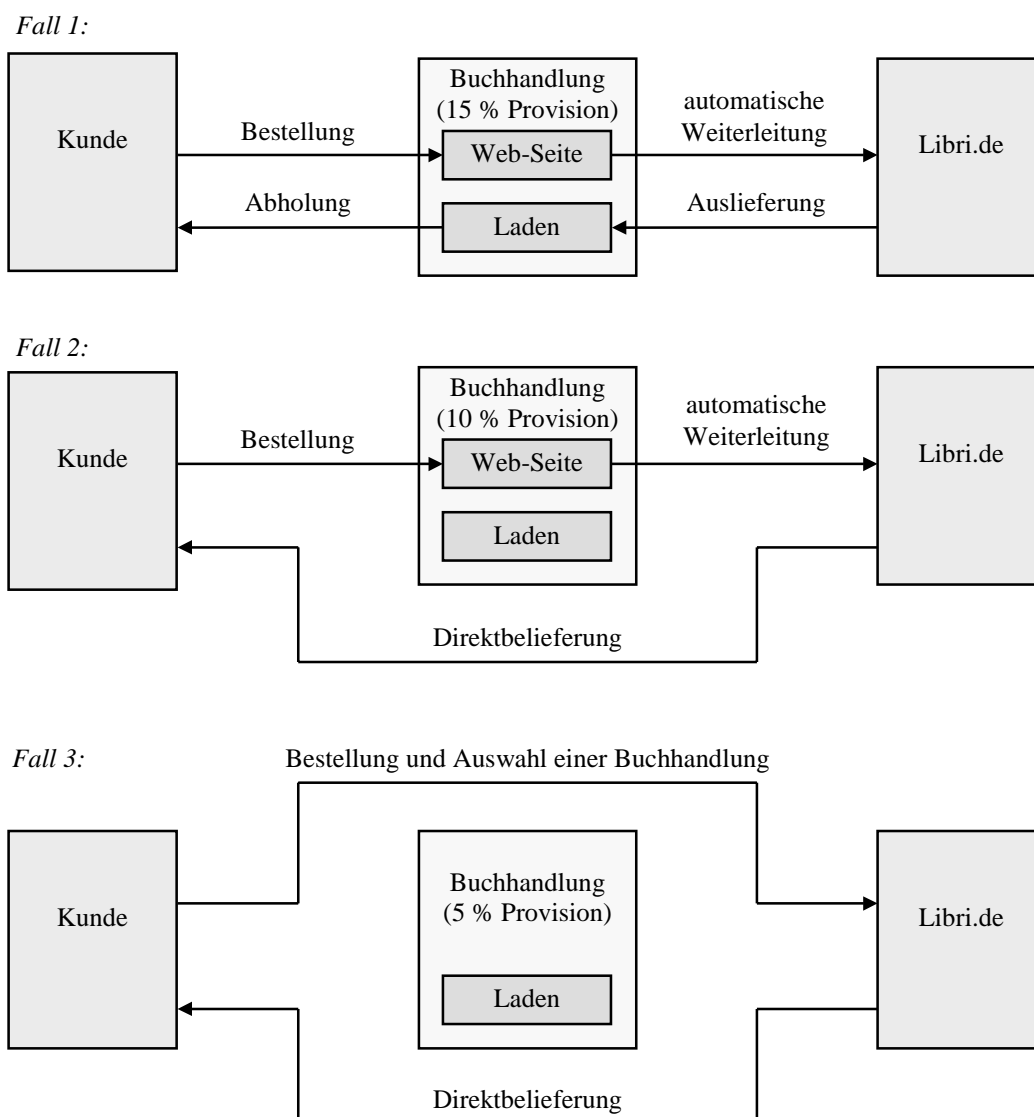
*Fall 1:*

Kunde

Bestellung

Abholung

Buchhandlung (15 % Provision)

Web-Seite

Laden

automatische Weiterleitung

Auslieferung

Libri.de

*Fall 2:*

Kunde

Bestellung

Buchhandlung (10 % Provision)

Web-Seite

Laden

automatische Weiterleitung

Libri.de

Direktbelieferung

*Fall 3:*

Bestellung und Auswahl einer Buchhandlung

Kunde

Buchhandlung (5 % Provision)

Laden

Libri.de

Direktbelieferung